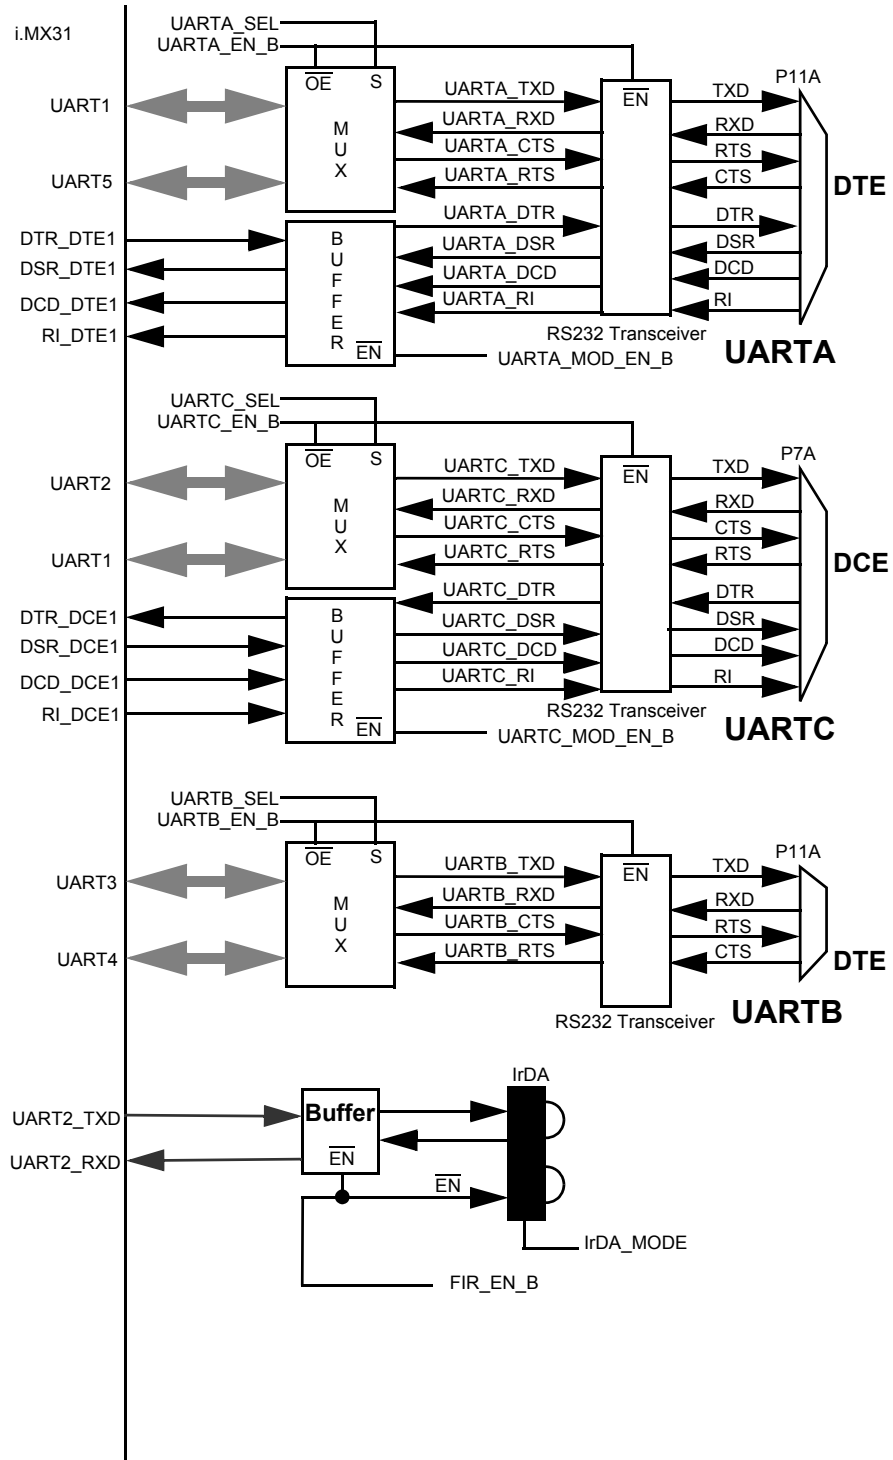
i.MX31

UARTA_SEL
UARTA_EN_B

$\overline{OE}$ S

M
U
X

UART1

UART5

UARTA_TXD
UARTA_RXD
UARTA_CTS
UARTA_RTS

$\overline{EN}$

TXD
RXD
RTS
CTS

P11A

DTE

DTR_DTE1
DSR_DTE1
DCD_DTE1
RI_DTE1

B
U
F
F
E
R
$\overline{EN}$

UARTA_DTR
UARTA_DSR
UARTA_DCD
UARTA_RI

DTR
DSR
DCD
RI

RS232 Transceiver

UARTA_MOD_EN_B

UARTA

UARTC_SEL
UARTC_EN_B

$\overline{OE}$ S

M
U
X

UART2

UART1

UARTC_TXD
UARTC_RXD
UARTC_CTS
UARTC_RTS

$\overline{EN}$

TXD
RXD
CTS
RTS

P7A

DCE

DTR_DCE1
DSR_DCE1
DCD_DCE1
RI_DCE1

B
U
F
F
E
R
$\overline{EN}$

UARTC_DTR
UARTC_DSR
UARTC_DCD
UARTC_RI

DTR
DSR
DCD
RI

RS232 Transceiver

UARTC_MOD_EN_B

UARTC

UARTB_SEL
UARTB_EN_B

$\overline{OE}$ S

M
U
X

UART3

UART4

UARTB_TXD
UARTB_RXD
UARTB_CTS
UARTB_RTS

$\overline{EN}$

TXD
RXD
RTS
CTS

P11A

DTE

RS232 Transceiver

UARTB

IrDA

UART2_TXD
UART2_RXD

Buffer
$\overline{EN}$

$\overline{EN}$

IrDA_MODE

FIR_EN_B